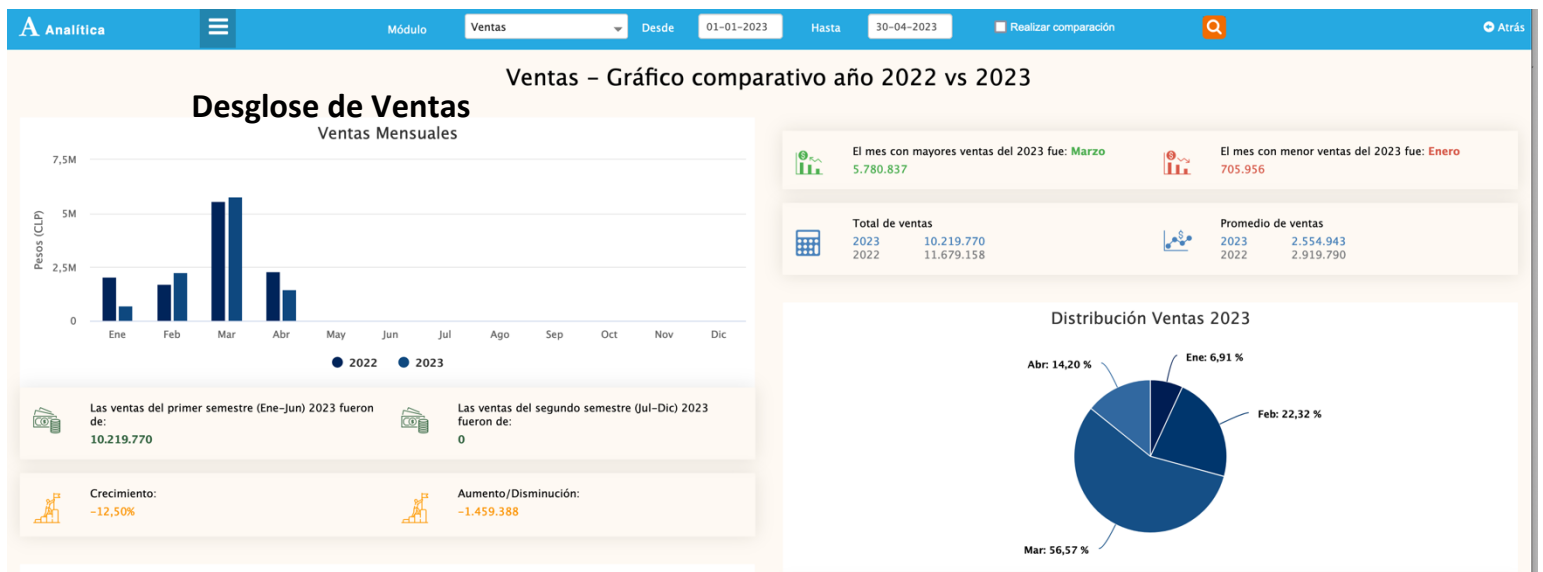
A Analítica

Módulo Ventas Desde 01-01-2023 Hasta 30-04-2023 Realizar comparación

Atrás

Ventas - Gráfico comparativo año 2022 vs 2023

Desglose de Ventas

Ventas Mensuales

7,5M
5M
2,5M
0

Pesos (CLP)

Ene Feb Mar Abr May Jun Jul Ago Sep Oct Nov Dic

2022 2023

El mes con mayores ventas del 2023 fue: Marzo
5.780.837

El mes con menor ventas del 2023 fue: Enero
705.956

Total de ventas
2023 10.219.770
2022 11.679.158

Promedio de ventas
2023 2.554.943
2022 2.919.790

Distribución Ventas 2023

Abr: 14,20 %
Ene: 6,91 %
Feb: 22,32 %
Mar: 56,57 %

Las ventas del primer semestre (Ene-Jun) 2023 fueron de:
10.219.770

Las ventas del segundo semestre (Jul-Dic) 2023 fueron de:
0

Crecimiento:
-12,50%

Aumento/Disminución:
-1.459.388